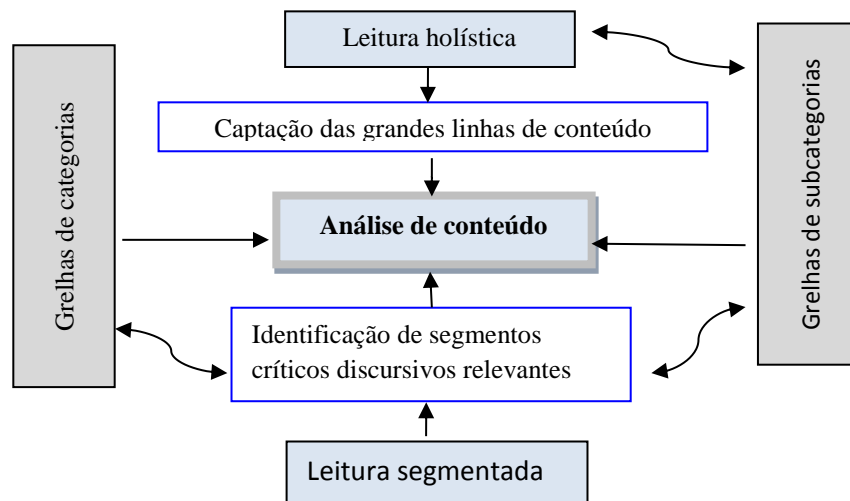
Leitura holística

Grelhas de categorias

Captação das grandes linhas de conteúdo

Grelhas de subcategorias

Análise de conteúdo

Identificação de segmentos críticos discursivos relevantes

Leitura segmentada